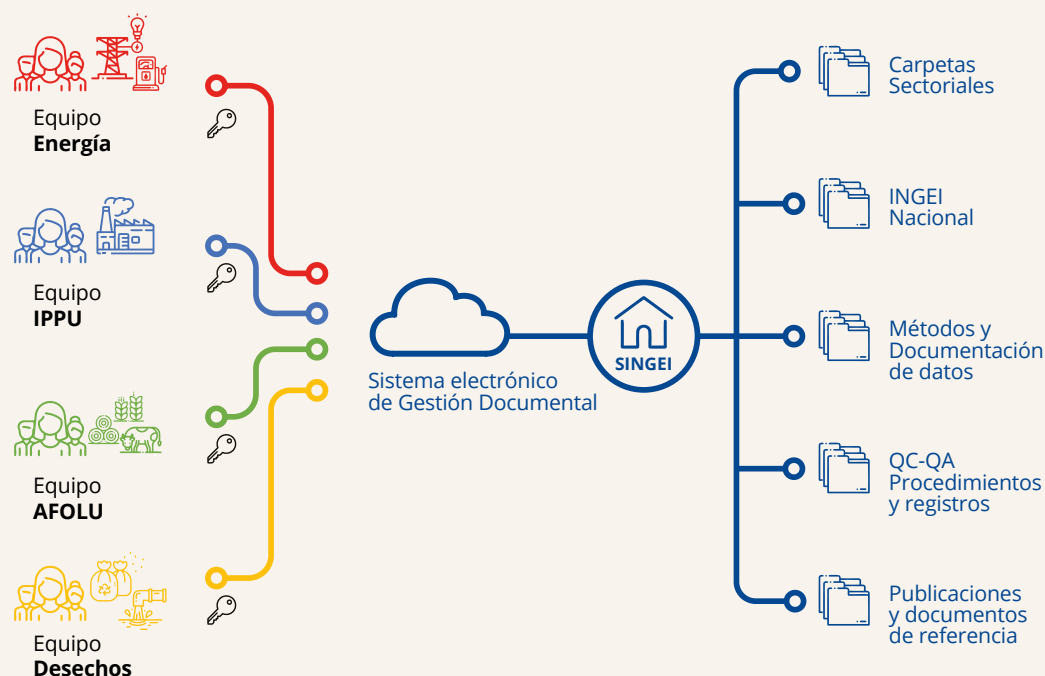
Equipo
**Energía**

Equipo
**IPPU**

Equipo
**AFOLU**

Equipo
**Desechos**

Sistema electrónico
de Gestión Documental

SINGEI

Carpetas
Sectoriales

INGEI
Nacional

Métodos y
Documentación
de datos

QC-QA
Procedimientos
y registros

Publicaciones
y documentos
de referencia